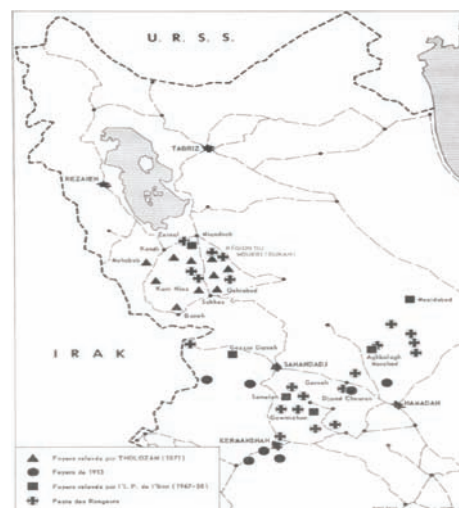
U. R. S. S.

TABRIZ

REZAIEH

Zanjal

Kurdi

Ayltakob

RÉGION DU MOUKRI (SUKAN)

Kurt Hiss

Qalnabad

Sakkez

Baneh

IRAK

Hamidabad

Saqqez Qeneh

SANANDADJ

Aghbolagh Nouched

Qorveh

Saneh

Dizaaj Chouran

HAMADAN

Qoamabad

KERMANSHAH

▲ Foyers relevés par THOLOZAN (1871)
● Foyers de 1913
■ Foyers relevés par l'I. P. de l'Iran (1947-58)
✚ Peste des Rongeurs